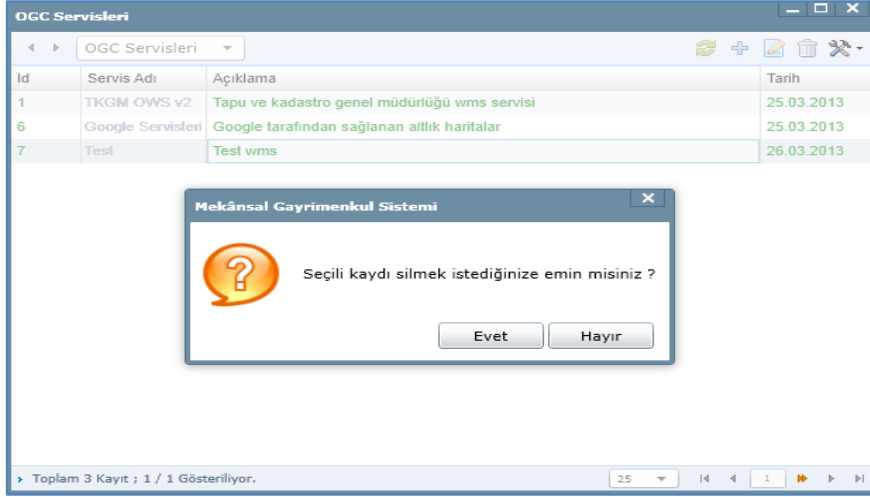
OGC Servisleri

OGC Servisleri

| Id | Servis Adı | Açıklama | Tarih |
|---|---|---|---|
| 1 | TKGM OWS v2 | Tapu ve kadastro genel müdürlüğü wms servisi | 25.03.2013 |
| 6 | Google Servisleri | Google tarafından sağlanan altlık haritalar | 25.03.2013 |
| 7 | Test | Test wms | 26.03.2013 |

Mekânsal Gayrimenkul Sistemi

Seçili kaydı silmek istediğinize emin misiniz ?

Evet Hayır

Toplam 3 Kayıt ; 1 / 1 Gösteriliyor.

25

1